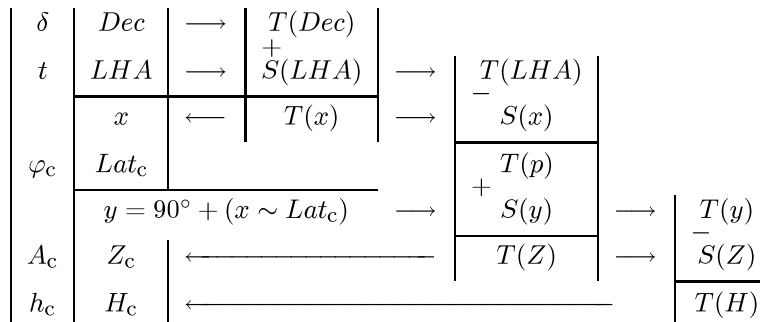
| | | | | | | | |
|---|---|---|---|---|---|---|---|
| $\delta$ | $Dec$ | $\longrightarrow$ | $T(Dec)$ + | | | | |
| $t$ | $LHA$ | $\longrightarrow$ | $S(LHA)$ | $\longrightarrow$ | $T(LHA)$ − | | |
| | $x$ | $\longleftarrow$ | $T(x)$ | $\longrightarrow$ | $S(x)$ | | |
| $\varphi_c$ | $Lat_c$ | | | | $T(p)$ + | | |
| | $y = 90^\circ + (x \sim Lat_c)$ | | | $\longrightarrow$ | $S(y)$ | $\longrightarrow$ | $T(y)$ − |
| $A_c$ | $Z_c$ | $\longleftarrow$ | | | $T(Z)$ | $\longrightarrow$ | $S(Z)$ |
| $h_c$ | $H_c$ | $\longleftarrow$ | | | | | $T(H)$ |